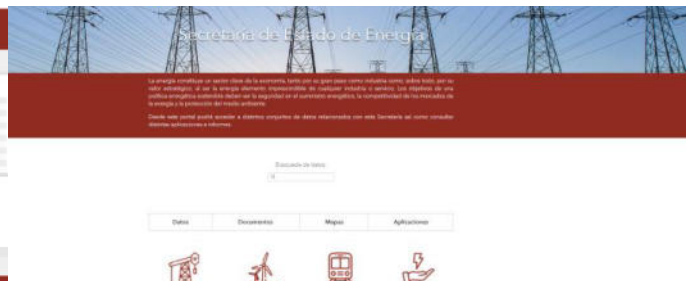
Secretaría de Estado de Energía

La energía constituye un sector clave de la economía, tanto por su gran peso como industria como, sobre todo, por su valor estratégico, al ser la energía elemento imprescindible de cualquier industria o servicio. Los objetivos de una política energética sostenible deben ser la seguridad en el suministro energético, la competitividad de los mercados de la energía y la protección del medio ambiente.

Desde este portal podrá acceder a distintos conjuntos de datos relacionados con esta Secretaría así como consultar distintas aplicaciones e informes.

Buscador de datos

| Datos | Documentos | Mapas | Aplicaciones |
|---|---|---|---|